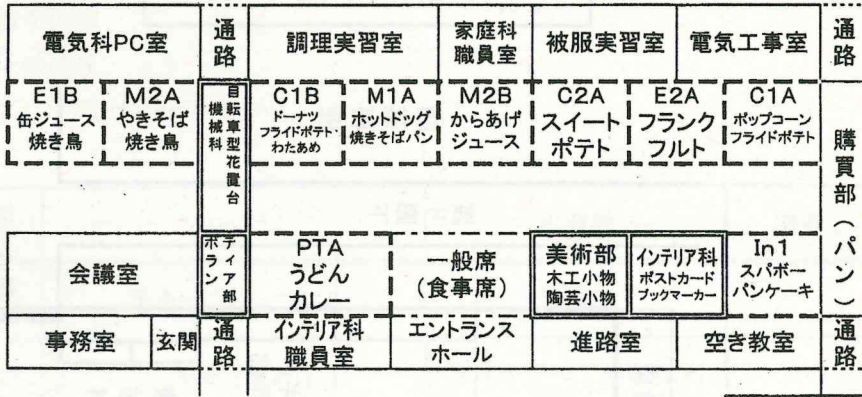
電気科PC室

通路

調理実習室

家庭科職員室

被服実習室

電気工事室

通路

E1B 缶ジュース 焼き鳥

M2A やきそば 焼き鳥

機械科 自転車型花壇台

C1B ドーナツ フライドポテト・わたあめ

M1A ホットドッグ 焼きそばパン

M2B からあげ ジュース

C2A スイートポテト

E2A フランクフルト

C1A ポップコーン フライドポテト

購買部（パン）

会議室

ボランティア部

PTA うどん カレー

一般席（食事席）

美術部 木工小物 陶芸小物

インテリア科 ポストカード ブックマーカー

In1 スパボー パンケーキ

事務室

玄関

通路

インテリア科職員室

エントランスホール

進路室

空き教室

通路